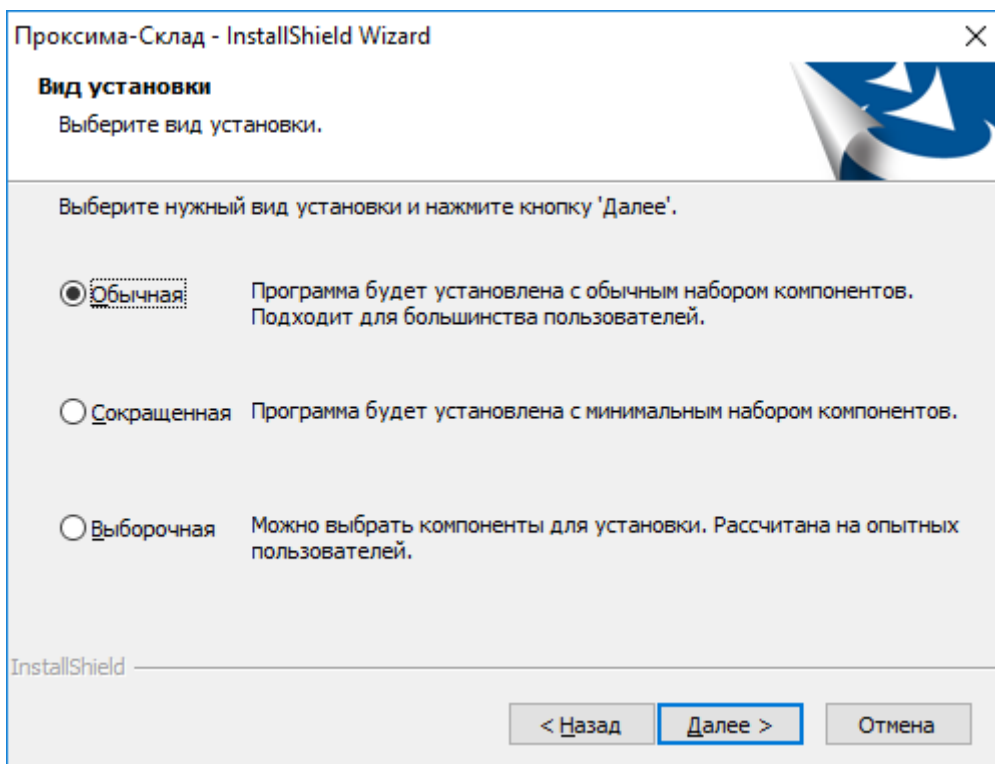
Проксима-Склад - InstallShield Wizard

Вид установки

Выберите вид установки.

Выберите нужный вид установки и нажмите кнопку 'Далее'.

Обычная Программа будет установлена с обычным набором компонентов. Подходит для большинства пользователей.

Сокращенная Программа будет установлена с минимальным набором компонентов.

Выборочная Можно выбрать компоненты для установки. Рассчитана на опытных пользователей.

InstallShield

< Назад Далее > Отмена